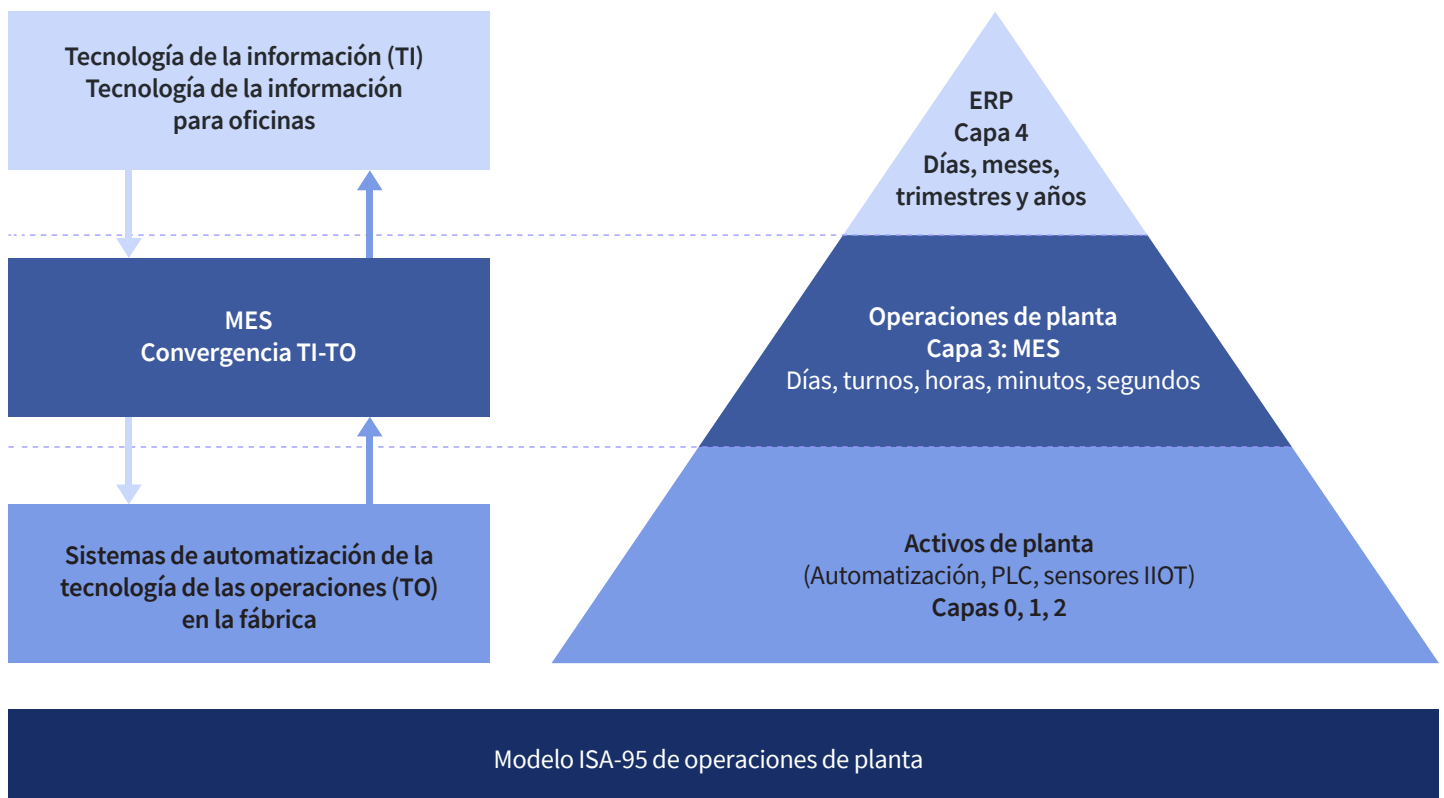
Tecnología de la información (TI)
Tecnología de la información
para oficinas

MES
Convergencia TI-TO

Sistemas de automatización de la tecnología de las operaciones (TO) en la fábrica

ERP
Capa 4
Días, meses, trimestres y años

Operaciones de planta
Capa 3: MES
Días, turnos, horas, minutos, segundos

Activos de planta
(Automatización, PLC, sensores IIOT)
Capas 0, 1, 2

Modelo ISA-95 de operaciones de planta